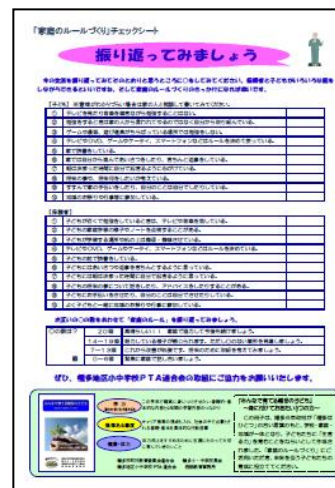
「家庭のルールづくり」チェックシート

振り返ってみましょう

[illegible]

【子ども】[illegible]

【保護者】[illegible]

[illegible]

| ○の数は？ | 20個 | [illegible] |
|---|---|---|
| | 14～19個 | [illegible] |
| | 7～13個 | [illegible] |
| | 6個以下 | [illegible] |

ぜひ、横浜地区小中学校PTA連合会の取組にご協力をお願いいたします。

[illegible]